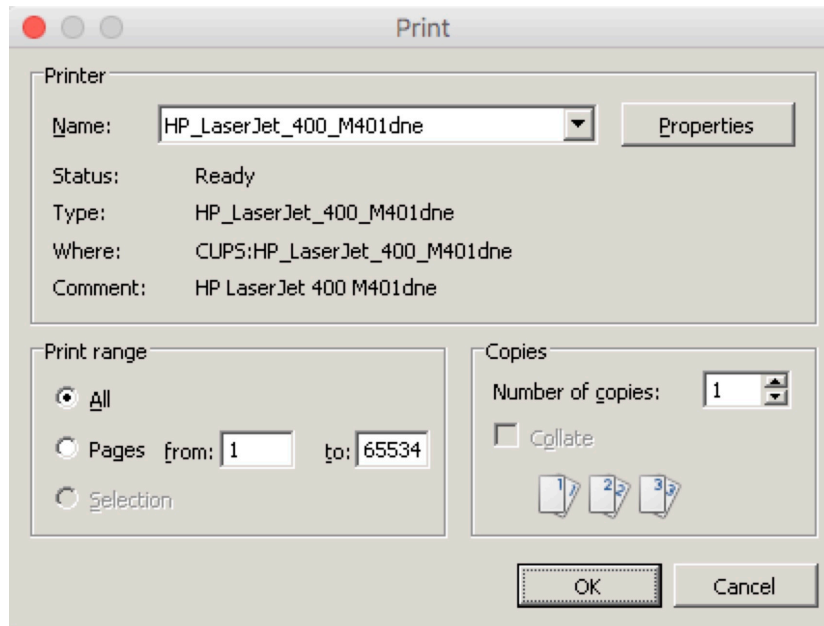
Print

Printer

Name: HP_LaserJet_400_M401dne

Properties

Status: Ready

Type: HP_LaserJet_400_M401dne

Where: CUPS:HP_LaserJet_400_M401dne

Comment: HP LaserJet 400 M401dne

Print range

All

Pages from: 1 to: 65534

Selection

Copies

Number of copies: 1

Collate

1 1 2 2 3 3

OK

Cancel